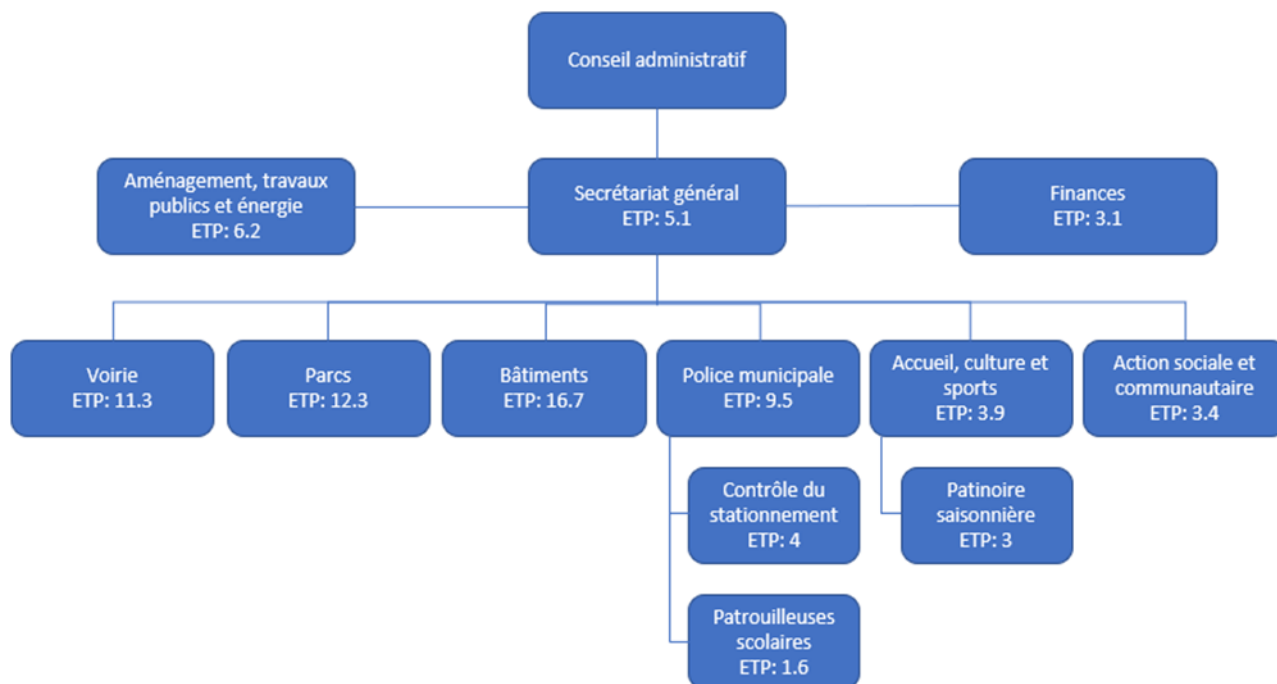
Conseil administratif

Aménagement, travaux publics et énergie
ETP: 6.2

Secrétariat général
ETP: 5.1

Finances
ETP: 3.1

Voirie
ETP: 11.3

Parcs
ETP: 12.3

Bâtiments
ETP: 16.7

Police municipale
ETP: 9.5

Accueil, culture et sports
ETP: 3.9

Action sociale et communautaire
ETP: 3.4

Contrôle du stationnement
ETP: 4

Patinoire saisonnière
ETP: 3

Patrouilleuses scolaires
ETP: 1.6